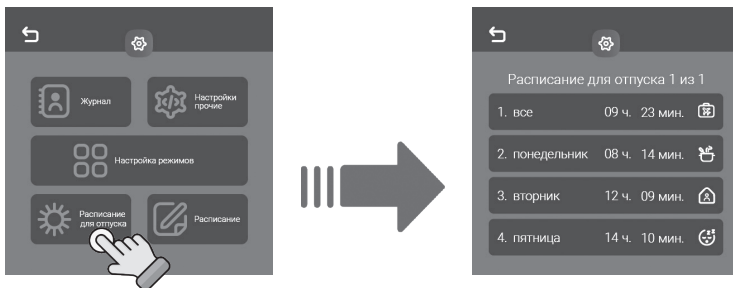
Журнал

Настройки прочие

Настройка режимов

Расписание для отпуска

Расписание

Расписание для отпуска 1 из 1

1. все 09 ч. 23 мин.

2. понедельник 08 ч. 14 мин.

3. вторник 12 ч. 09 мин.

4. пятница 14 ч. 10 мин.